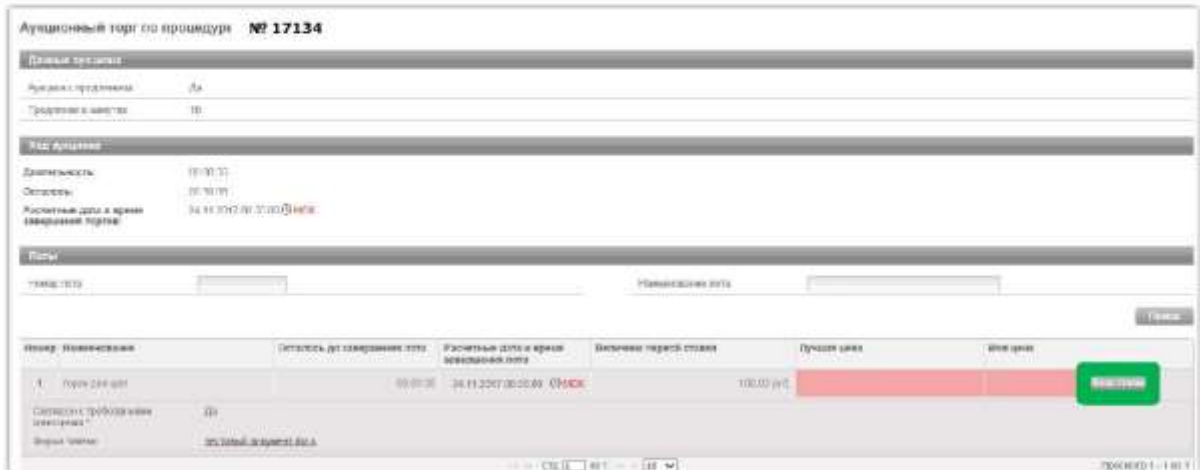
Аукционный торг по процедуре № 17134

Данные процедуры

Аукцион с продлением Да

Продление в минутах 10

Ход аукциона

Длительность 00:00:33

Осталось 00:30:00

Расчетные дата и время завершения торгов 24.11.2017 00:37:00 МСК

Лоты

Номер лота

Наименование лота

Поиск

| Номер | Наименование | Осталось до завершения лота | Расчетные дата и время завершения лота | Величина первой ставки | Лучшая цена | Моя цена | |
|---|---|---|---|---|---|---|---|
| 1 | торги для цел | 00:00:30 | 24.11.2017 00:00:00 МСК | 100,00 руб. | | | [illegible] |

Согласен с требованиями заказчика * Да

Второй частью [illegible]

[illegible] Стр. 1 из 1 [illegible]

Просмотр 1 - 1 из 1